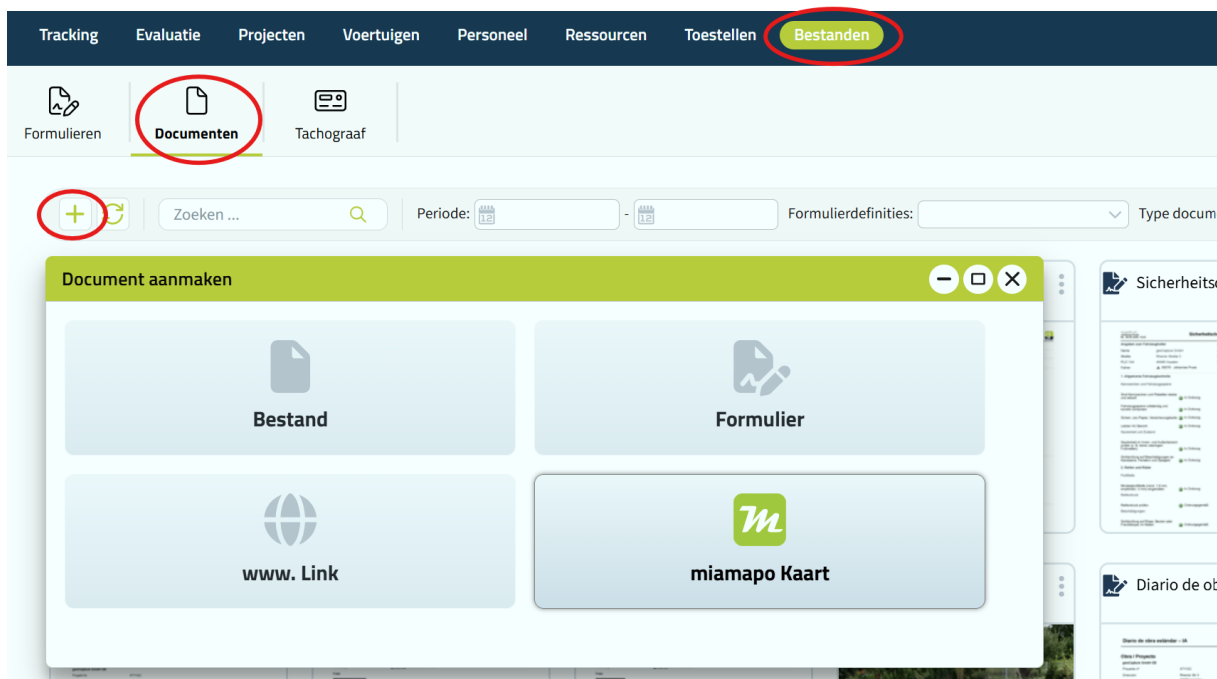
Tracking Evaluatie Projecten Voertuigen Personeel Ressourcen Toestellen Bestanden

Formulieren Documenten Tachograaf

Zoeken ...

Periode: 12 - 12

Formulierdefinities:

Type docum

Document aanmaken

Bestand

Formulier

www. Link

miamapo Kaart

Sicherheits

Diario de ob